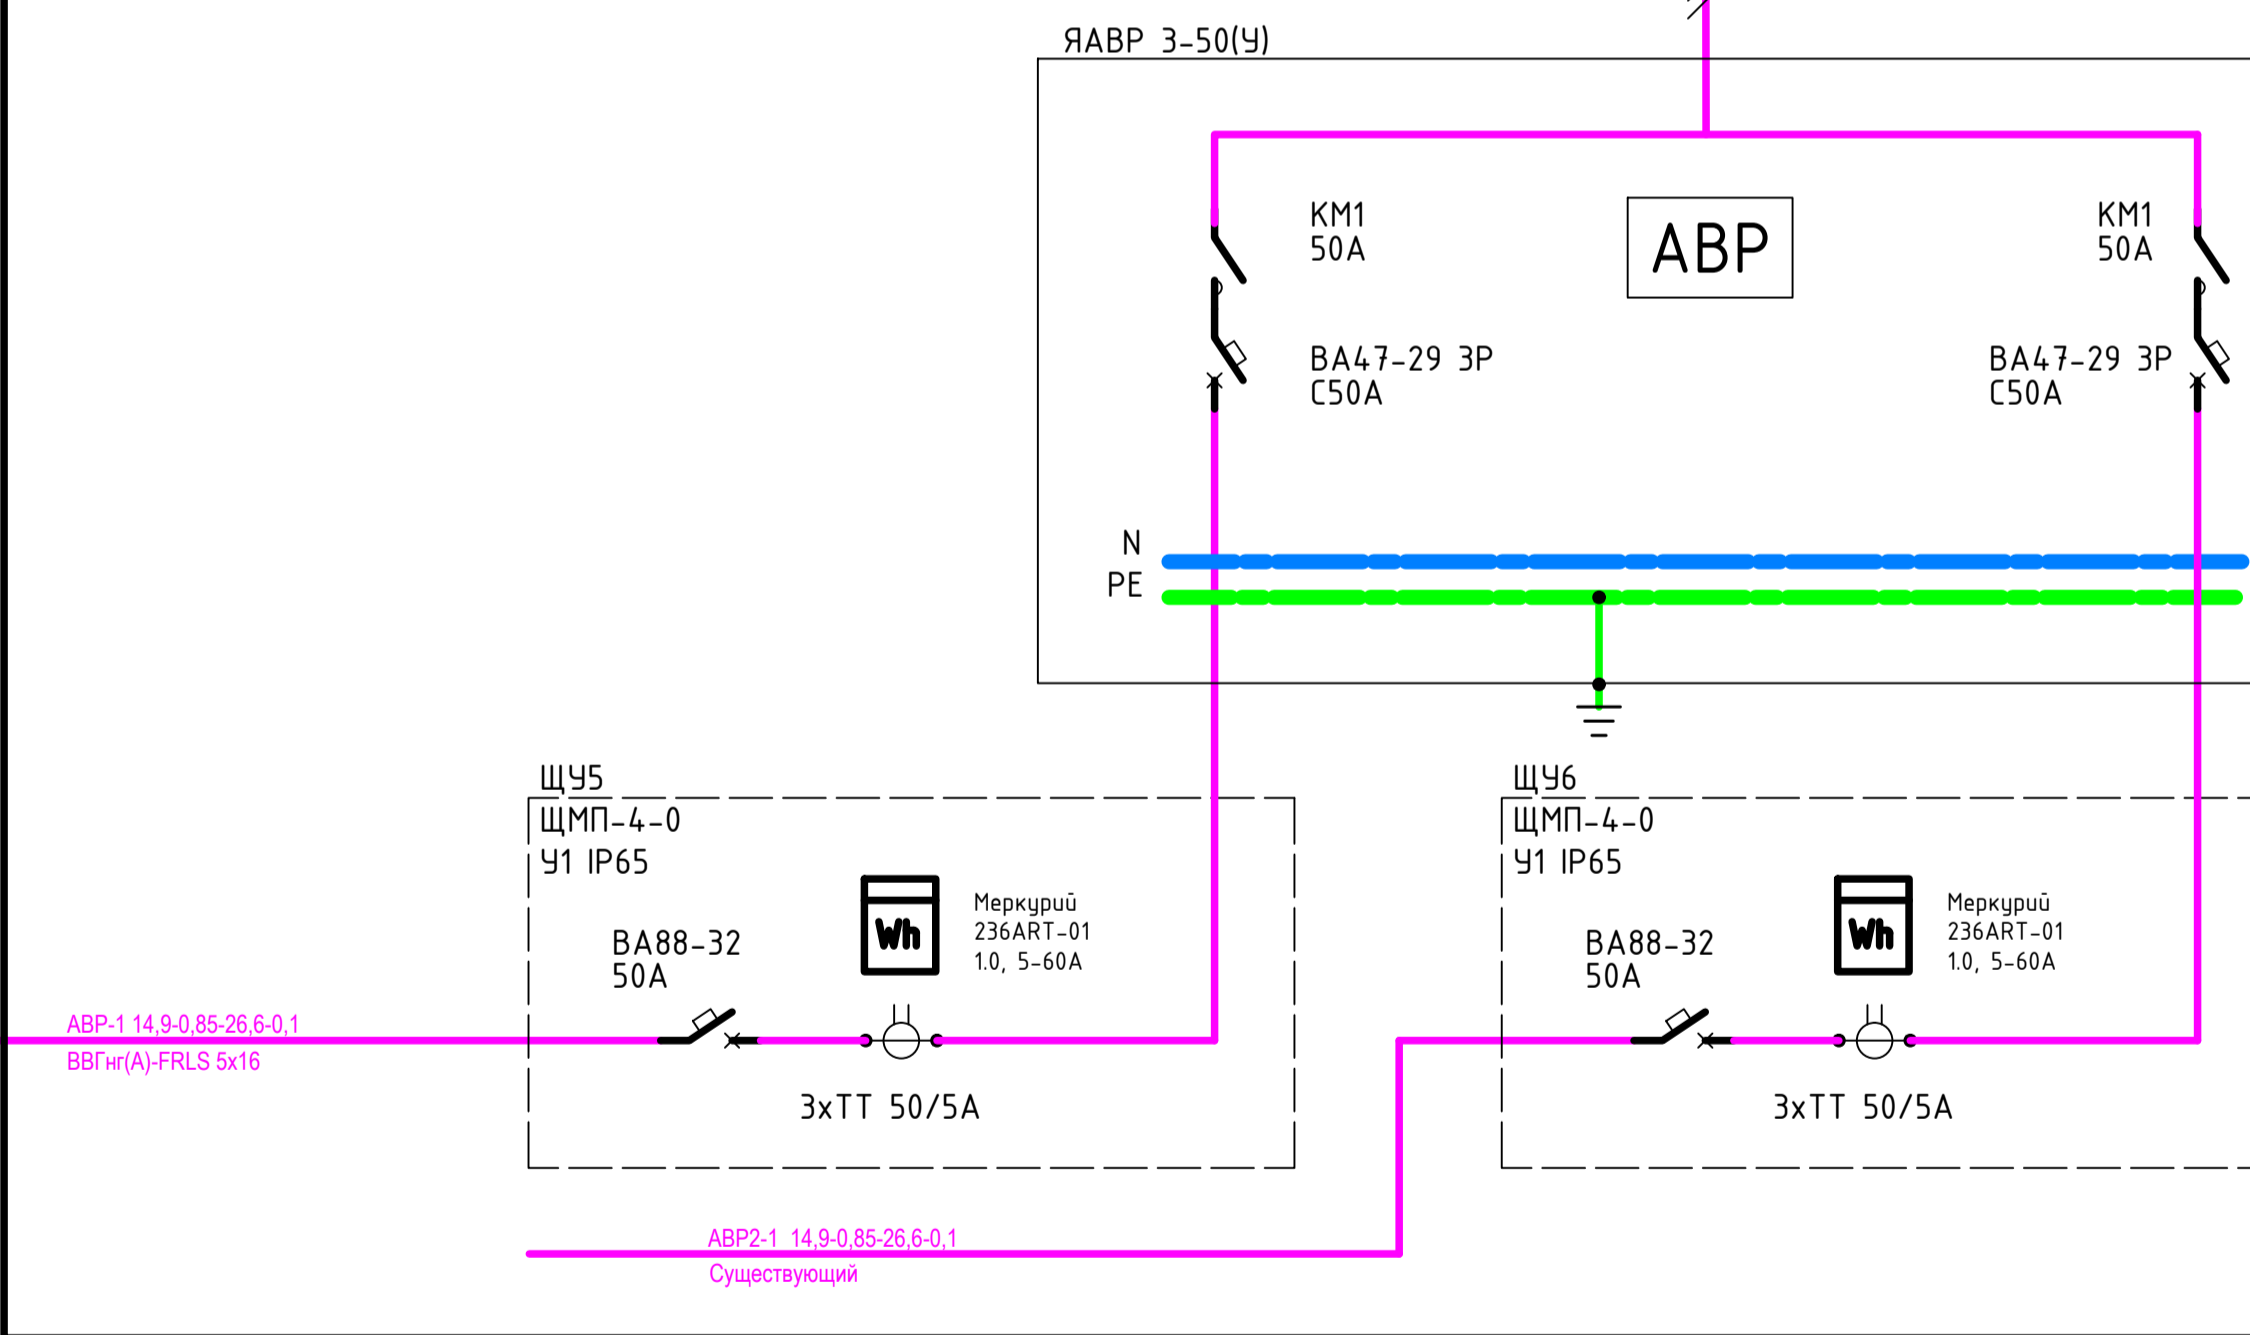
ЯАВР 3-50(У)

КМ1
50А

АВР

КМ1
50А

ВА47-29 3Р
С50А

ВА47-29 3Р
С50А

N
PE

ЩУ5
ЩМП-4-0
У1 IP65

ВА88-32
50А

Wh

Меркурий
236ART-01
1.0, 5-60А

3хТТ 50/5А

ЩУ6
ЩМП-4-0
У1 IP65

ВА88-32
50А

Wh

Меркурий
236ART-01
1.0, 5-60А

3хТТ 50/5А

АВР-1 14,9-0,85-26,6-0,1
ВВГнг(А)-FRLS 5х16

АВР2-1 14,9-0,85-26,6-0,1
Существующий